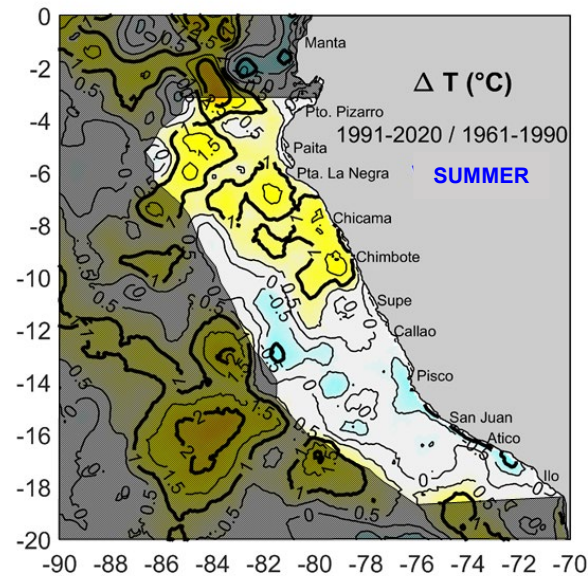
Δ T (°C)

1991-2020 / 1961-1990

SUMMER

Manta
Pto. Pizarro
Paita
Pta. La Negra
Chicama
Chimbote
Supe
Callao
Pisco
San Juan
Atico
Ilo

0
-2
-4
-6
-8
-10
-12
-14
-16
-18
-20

-90 -88 -86 -84 -82 -80 -78 -76 -74 -72 -70

0.5
1
1.5
2
0